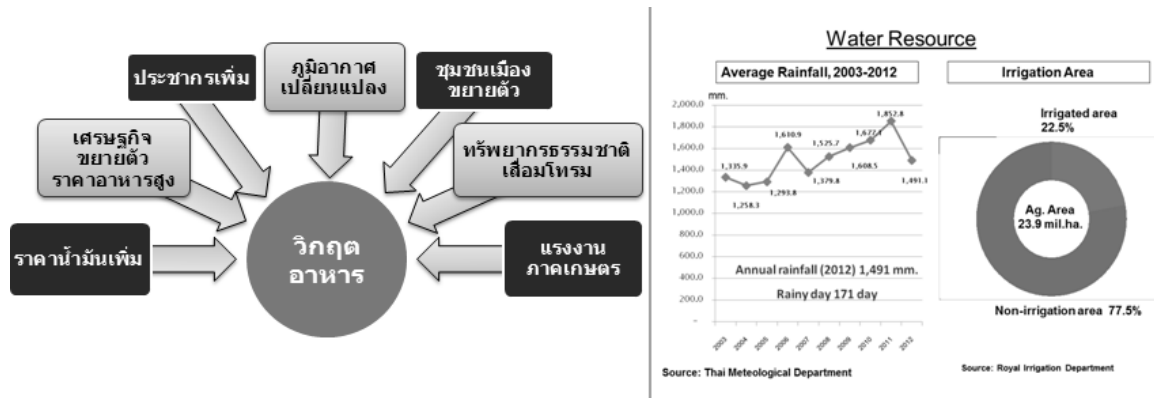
ประชากรเพิ่ม

ภูมิอากาศเปลี่ยนแปลง

ชุมชนเมืองขยายตัว

เศรษฐกิจขยายตัว ราคาอาหารสูง

ทรัพยากรธรรมชาติเสื่อมโทรม

ราคาน้ำมันเพิ่ม

วิกฤตอาหาร

แรงงานภาคเกษตร

Water Resource

Average Rainfall, 2003-2012

mm.

2,000.0
1,800.0
1,600.0
1,400.0
1,200.0
1,000.0
800.0
600.0
400.0
200.0
-

1,335.9
1,258.3
1,293.8
1,610.9
1,379.8
1,525.7
1,608.5
1,672.1
1,852.8
1,491.1

2003 2004 2005 2006 2007 2008 2009 2010 2011 2012

Annual rainfall (2012) 1,491 mm.

Rainy day 171 day

Source: Thai Meteological Department

Irrigation Area

Irrigated area 22.5%

Ag. Area 23.9 mil.ha.

Non-irrigation area 77.5%

Source: Royal Irrigation Department